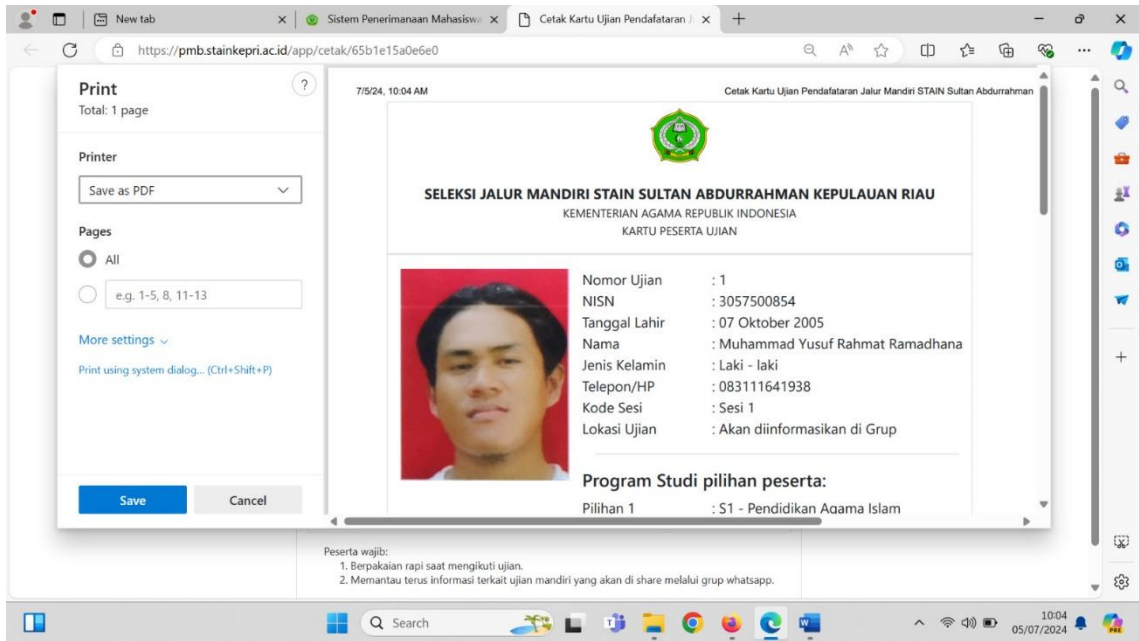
New tab
Sistem Penerimanaan Mahasisw
Cetak Kartu Ujian Pendafataran J
https://pmb.stainkepri.ac.id/app/cetak/65b1e15a0e6e0

Print
Total: 1 page

Printer
Save as PDF

Pages
All
e.g. 1-5, 8, 11-13

More settings
Print using system dialog... (Ctrl+Shift+P)

Save
Cancel

7/5/24, 10:04 AM
Cetak Kartu Ujian Pendafataran Jalur Mandiri STAIN Sultan Abdurrahman

SELEKSI JALUR MANDIRI STAIN SULTAN ABDURRAHMAN KEPULAUAN RIAU
KEMENTERIAN AGAMA REPUBLIK INDONESIA
KARTU PESERTA UJIAN

| | |
|---|---|
| Nomor Ujian | : 1 |
| NISN | : 3057500854 |
| Tanggal Lahir | : 07 Oktober 2005 |
| Nama | : Muhammad Yusuf Rahmat Ramadhana |
| Jenis Kelamin | : Laki - laki |
| Telepon/HP | : 083111641938 |
| Kode Sesi | : Sesi 1 |
| Lokasi Ujian | : Akan diinformasikan di Grup |

Program Studi pilihan peserta:
Pilihan 1 : S1 - Pendidikan Agama Islam

Peserta wajib:
1. Berpakaian rapi saat mengikuti ujian.
2. Memantau terus informasi terkait ujian mandiri yang akan di share melalui grup whatsapp.

Search
10:04
05/07/2024